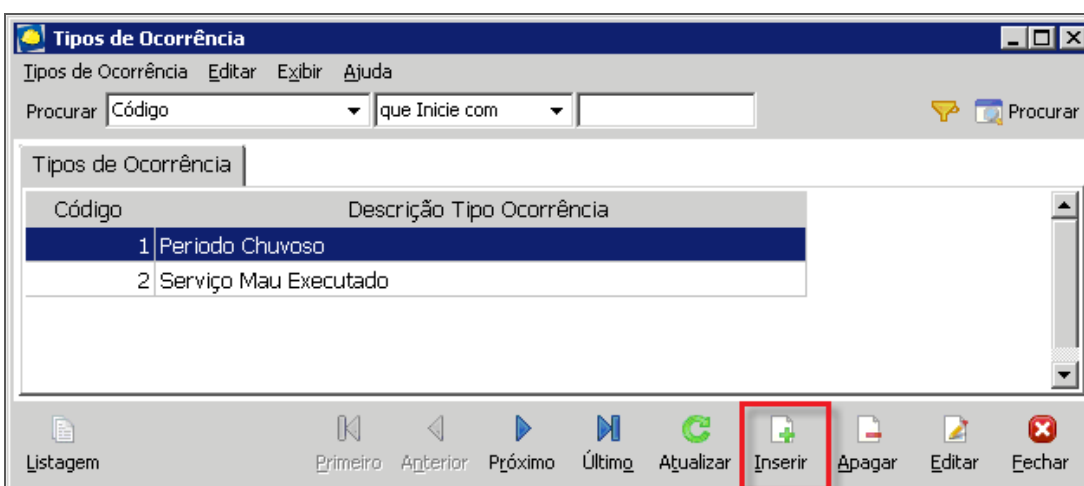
Tipos de Ocorrência

Tipos de Ocorrência Editar Exibir Ajuda

Procurar Código que Inicie com Procurar

Tipos de Ocorrência

| Código | Descrição Tipo Ocorrência |
|---|---|
| 1 | Periodo Chuvoso |
| 2 | Serviço Mau Executado |

Listagem Primeiro Anterior Próximo Último Atualizar Inserir Apagar Editar Fechar